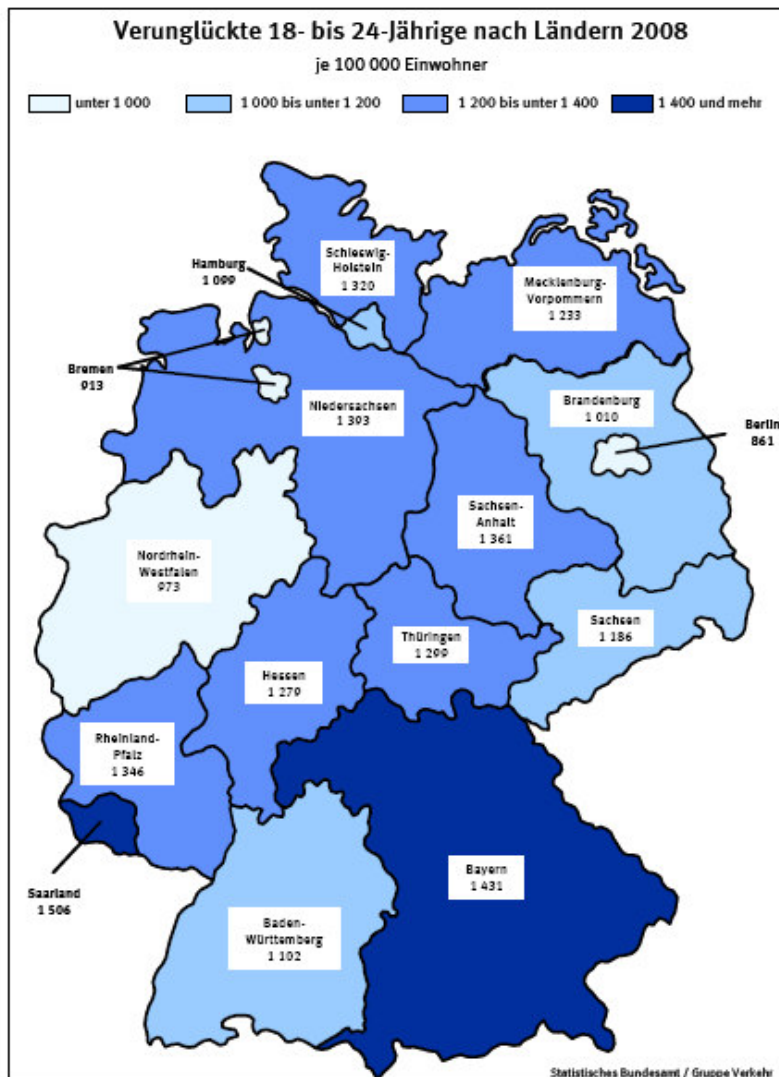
Verunglückte 18- bis 24-Jährige nach Ländern 2008

je 100 000 Einwohner

unter 1 000

1 000 bis unter 1 200

1 200 bis unter 1 400

1 400 und mehr

Hamburg
1 099

Schleswig-Holstein
1 320

Mecklenburg-Vorpommern
1 233

Bremen
913

Niedersachsen
1 303

Brandenburg
1 010

Berlin
861

Sachsen-Anhalt
1 361

Nordrhein-Westfalen
973

Sachsen
1 186

Thüringen
1 299

Hessen
1 279

Rheinland-Pfalz
1 346

Saarland
1 506

Bayern
1 431

Baden-Württemberg
1 102

Statistisches Bundesamt / Gruppe Verkehr